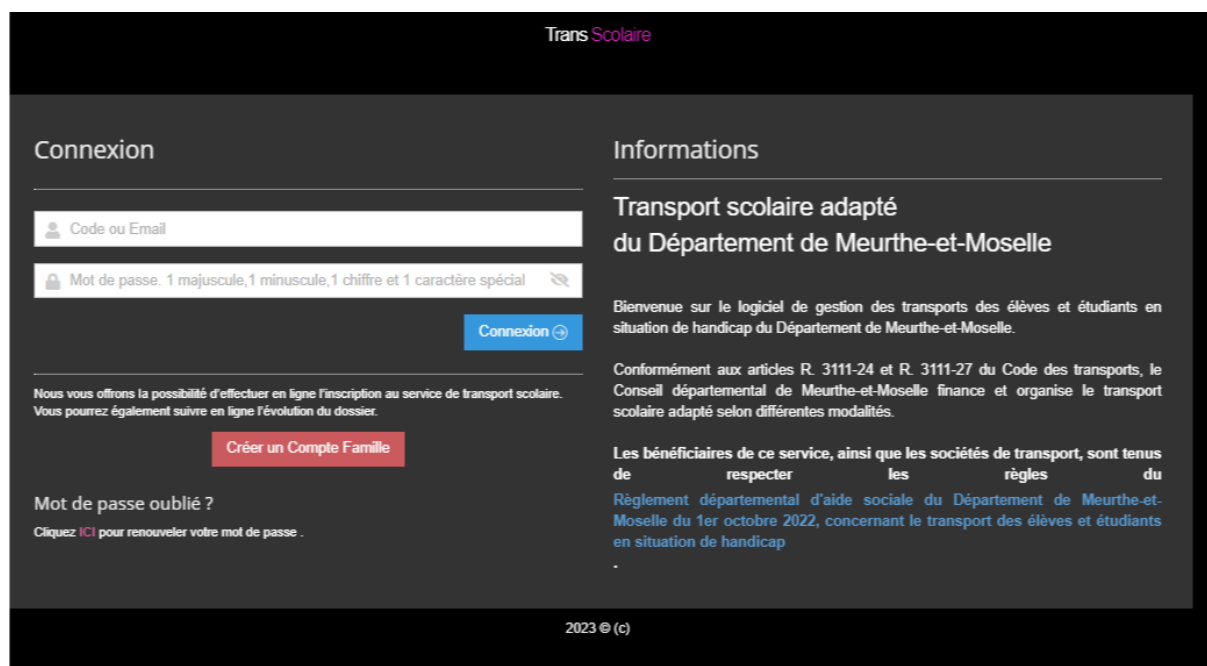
Trans Scolaire

Connexion

Code ou Email

Mot de passe. 1 majuscule,1 minuscule,1 chiffre et 1 caractère spécial

Connexion

Nous vous offrons la possibilité d'effectuer en ligne l'inscription au service de transport scolaire. Vous pourrez également suivre en ligne l'évolution du dossier.

Créer un Compte Famille

Mot de passe oublié ?

Cliquez ICI pour renouveler votre mot de passe .

Informations

Transport scolaire adapté
du Département de Meurthe-et-Moselle

Bienvenue sur le logiciel de gestion des transports des élèves et étudiants en situation de handicap du Département de Meurthe-et-Moselle.

Conformément aux articles R. 3111-24 et R. 3111-27 du Code des transports, le Conseil départemental de Meurthe-et-Moselle finance et organise le transport scolaire adapté selon différentes modalités.

Les bénéficiaires de ce service, ainsi que les sociétés de transport, sont tenus de respecter les règles du Règlement départemental d'aide sociale du Département de Meurthe-et-Moselle du 1er octobre 2022, concernant le transport des élèves et étudiants en situation de handicap
.

2023 © (c)